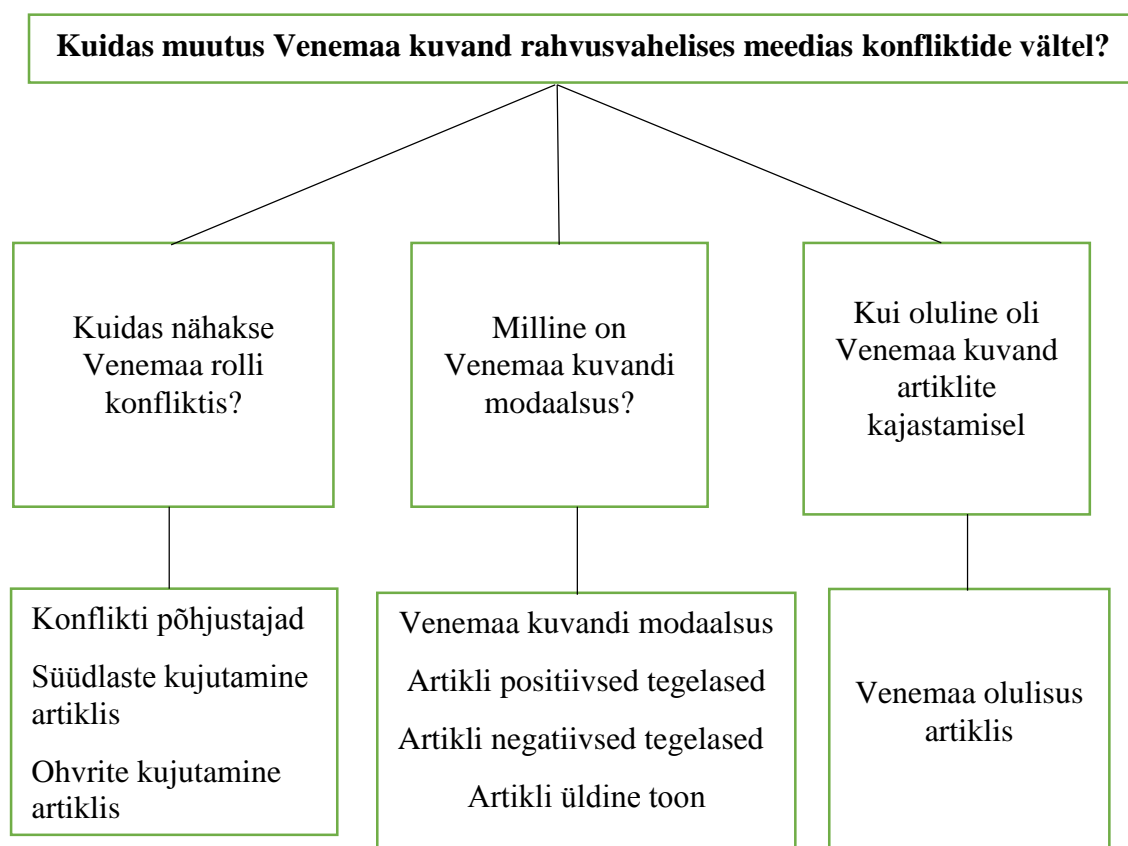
Kuidas muutus Venemaa kuvand rahvusvahelises meedias konfliktide vältel?

Kuidas nähakse Venemaa rolli konfliktis?

Milline on Venemaa kuvandi modaalsus?

Kui oluline oli Venemaa kuvand artiklite kajastamisel

Konflikti põhjustajad

Süüdlaste kujutamine artiklis

Ohvrite kujutamine artiklis

Venemaa kuvandi modaalsus

Artikli positiivsed tegelased

Artikli negatiivsed tegelased

Artikli üldine toon

Venemaa olulisus artiklis